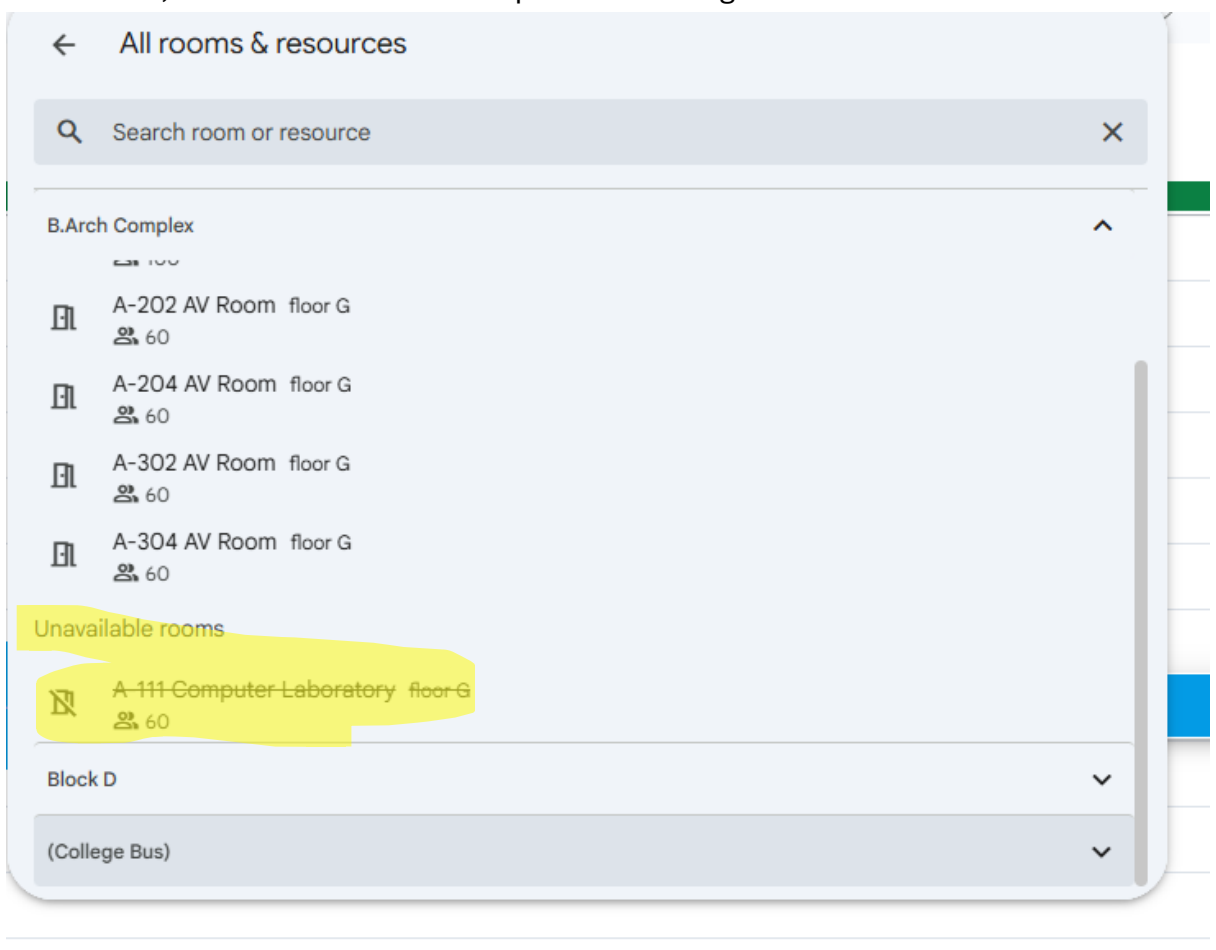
All rooms & resources

Search room or resource

B.Arch Complex

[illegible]

A-202 AV Room floor G
60

A-204 AV Room floor G
60

A-302 AV Room floor G
60

A-304 AV Room floor G
60

Unavailable rooms

~~A-111 Computer Laboratory floor G~~
60

Block D

(College Bus)